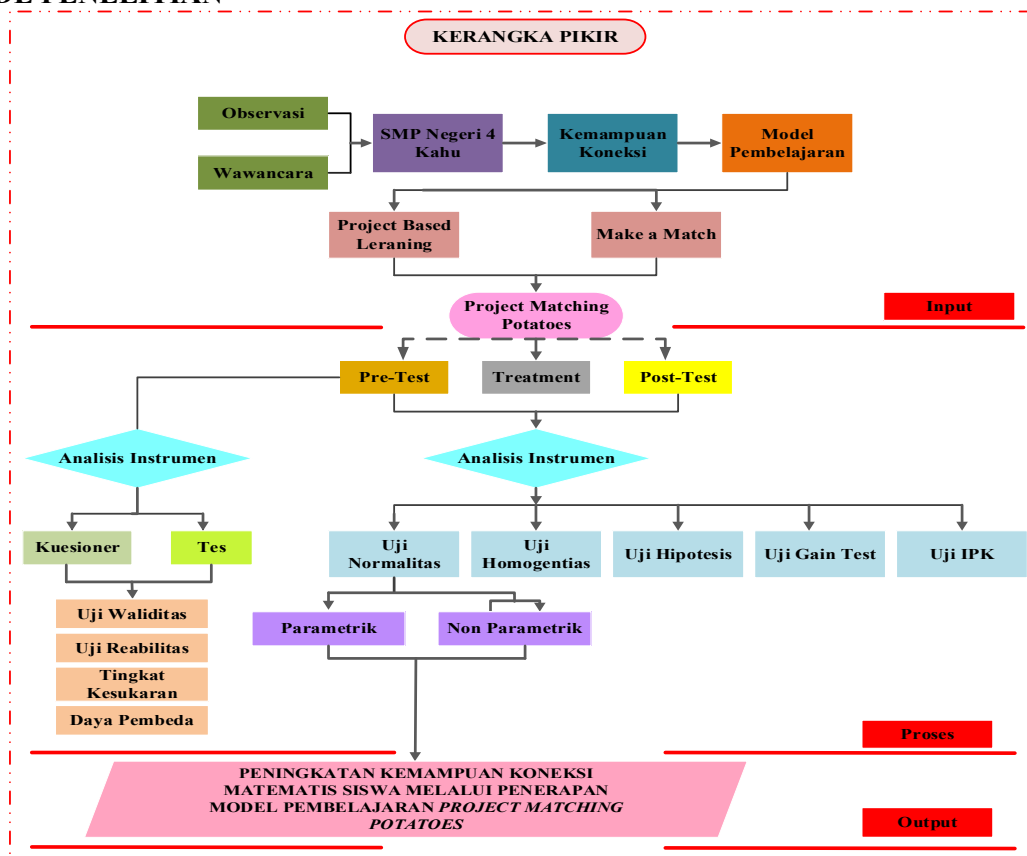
DE PENELITIAN

KERANGKA PIKIR

Observasi

Wawancara

SMP Negeri 4 Kahu

Kemampuan Koneksi

Model Pembelajaran

Project Based Leraning

Make a Match

Project Matching Potatoes

Input

Pre-Test

Treatment

Post-Test

Analisis Instrumen

Analisis Instrumen

Kuesioner

Tes

Uji Waliditas

Uji Reabilitas

Tingkat Kesukaran

Daya Pembeda

Uji Normalitas

Uji Homogentias

Uji Hipotesis

Uji Gain Test

Uji IPK

Parametrik

Non Parametrik

Proses

PENINGKATAN KEMAMPUAN KONEKSI MATEMATIS SISWA MELALUI PENERAPAN MODEL PEMBELAJARAN PROJECT MATCHING POTATOES

Output